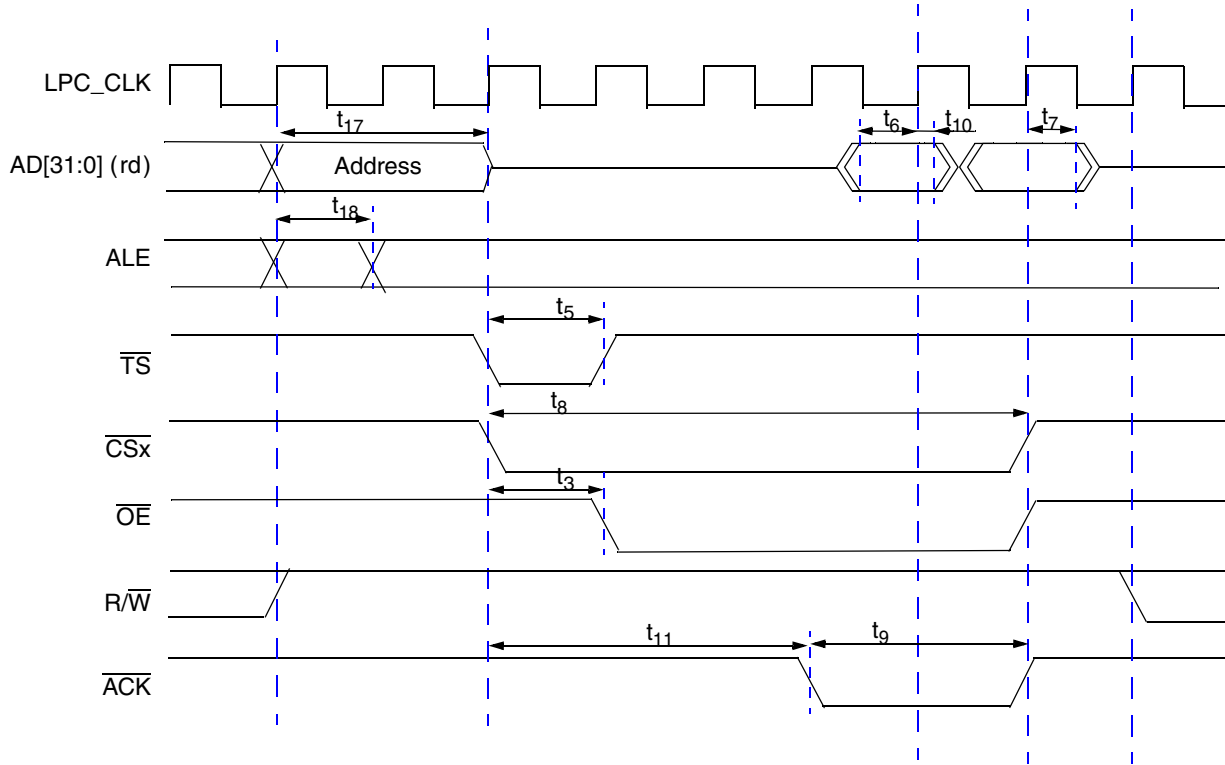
LPC_CLK

$t_{17}$

$t_6$ $t_{10}$ $t_7$

AD[31:0] (rd)

Address

$t_{18}$

ALE

$t_5$

$\overline{TS}$

$t_8$

$\overline{CSx}$

$t_3$

$\overline{OE}$

R/$\overline{W}$

$t_{11}$ $t_9$

$\overline{ACK}$